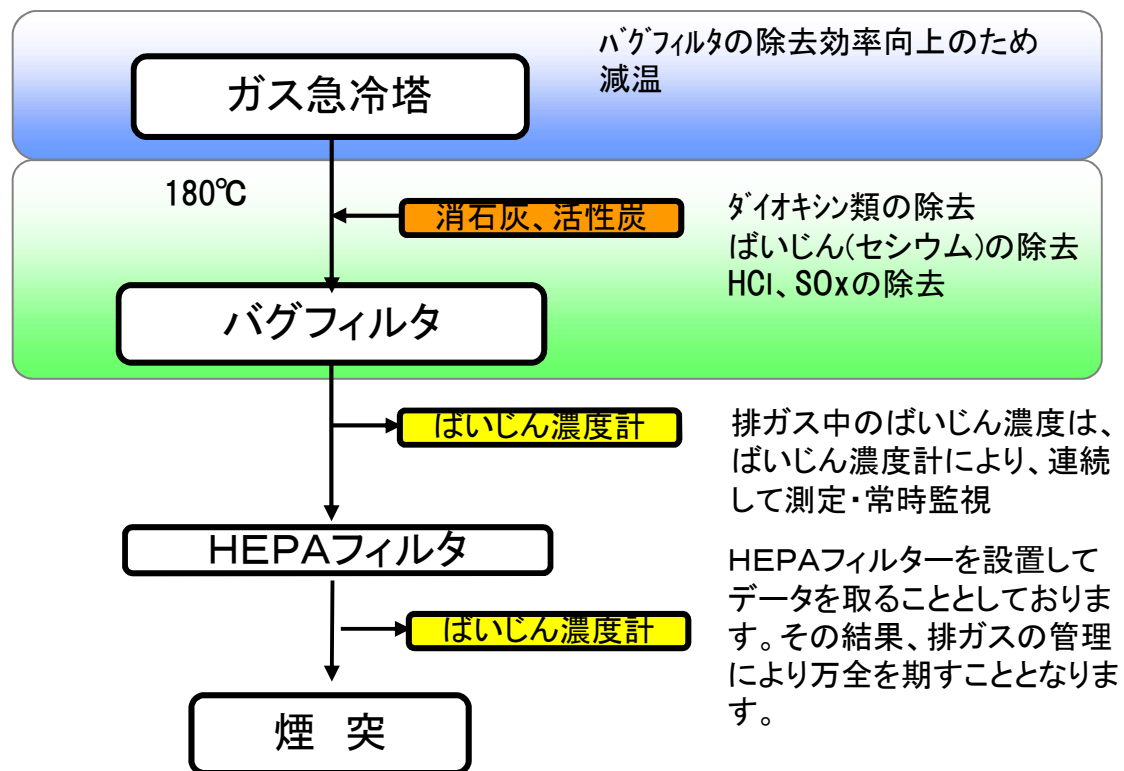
ガス急冷塔

ﾊﾞｸﾞﾌｨﾙﾀの除去効率向上のため減温

180℃

消石灰、活性炭

ﾀﾞｲｵｷｼﾝ類の除去
ばいじん(セシウム)の除去
HCl、SOxの除去

バグフィルタ

ばいじん濃度計

排ガス中のばいじん濃度は、ばいじん濃度計により、連続して測定・常時監視

HEPAフィルタ

HEPAフィルターを設置してデータを取ることとしております。その結果、排ガスの管理により万全を期すこととなります。

ばいじん濃度計

煙　突